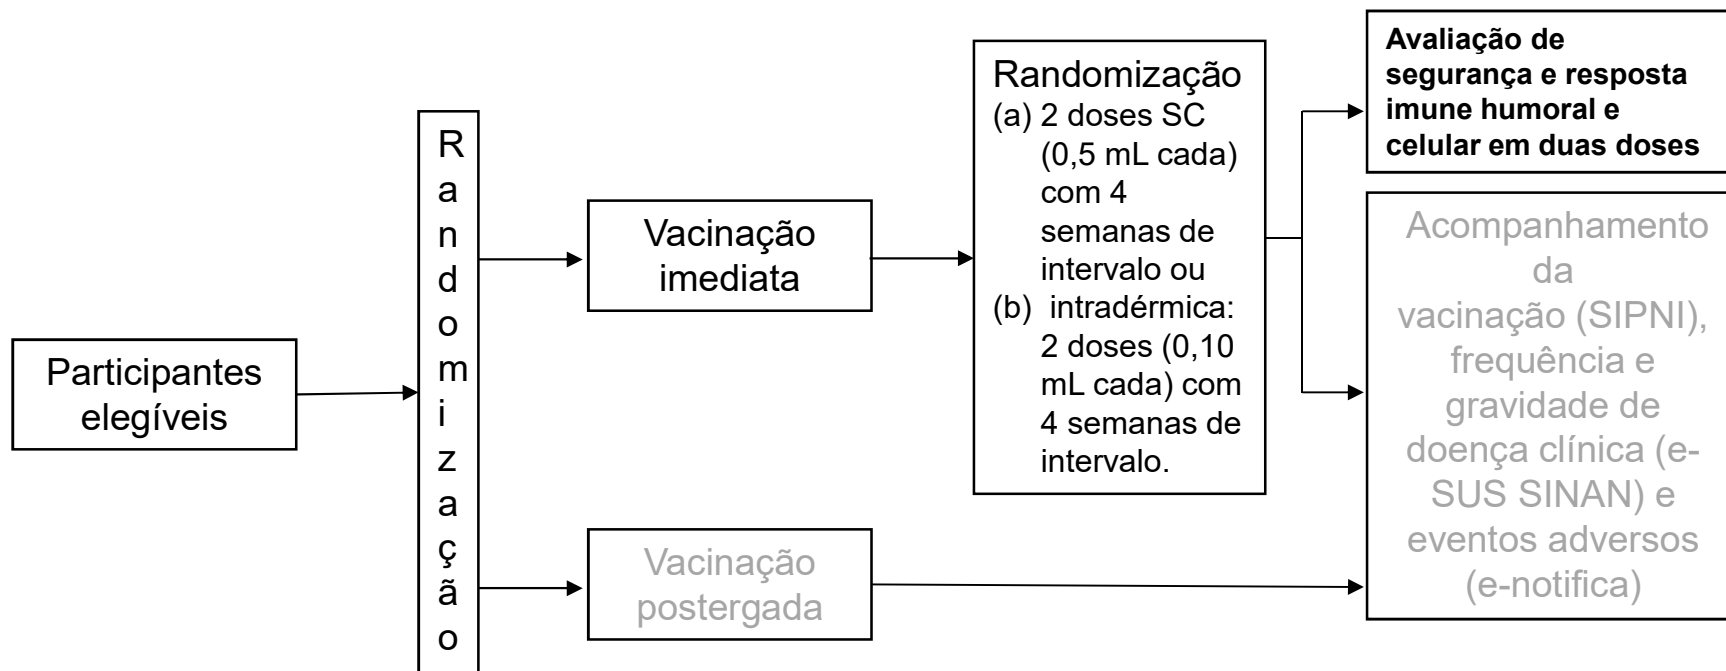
Participantes elegíveis

R
a
n
d
o
m
i
z
a
ç
ã
o

Vacinação imediata

Vacinação postergada

Randomização
(a) 2 doses SC (0,5 mL cada) com 4 semanas de intervalo ou
(b) intradérmica: 2 doses (0,10 mL cada) com 4 semanas de intervalo.

**Avaliação de segurança e resposta imune humoral e celular em duas doses**

Acompanhamento da vacinação (SIPNI), frequência e gravidade de doença clínica (e-SUS SINAN) e eventos adversos (e-notifica)